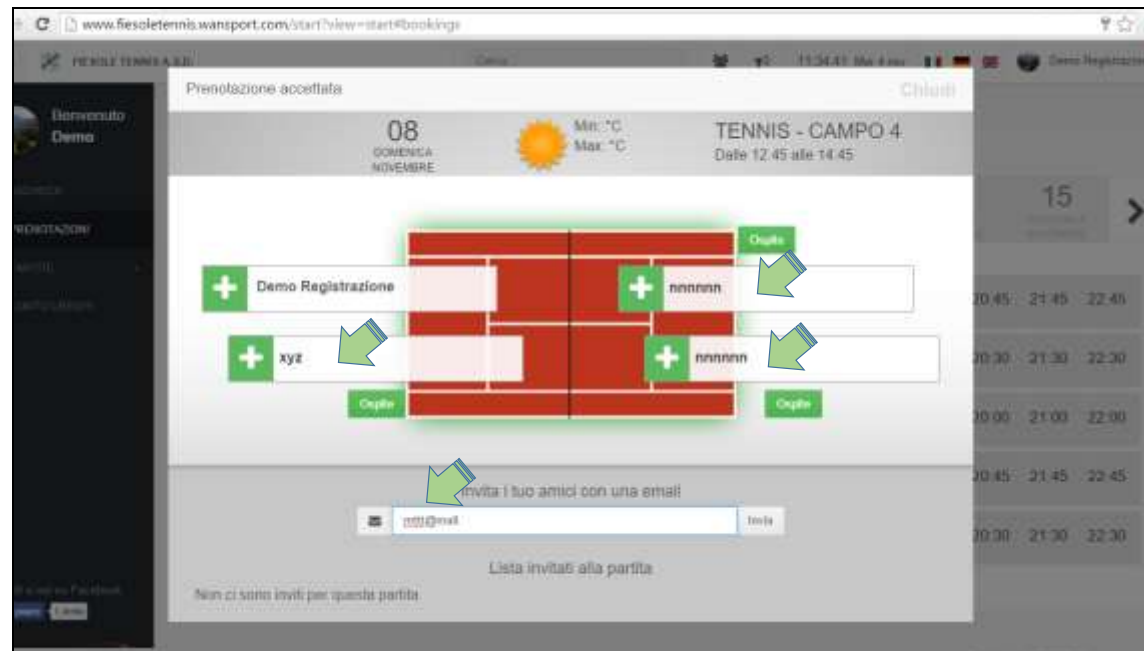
www.fiesoletennis.wansport.com/start?view=start#bookings

FIESOLE TENNIS A.S.D.

11:34:41

Demo Registrazione

Benvenuto Demo

PRENOTAZIONI

Prenotazione accettata

Chiudi

08
DOMENICA
NOVEMBRE

Min: °C
Max: °C

TENNIS - CAMPO 4
Dalle 12.45 alle 14.45

15

Ospite

Demo Registrazione

nnnnnn

xyz

nnnnnn

Ospite

Ospite

Invita i tuo amici con una email

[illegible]@mail

Invia

Lista invitati alla partita

Non ci sono inviti per questa partita

20:45 21:45 22:45
20:30 21:30 22:30
20:00 21:00 22:00
20:45 21:45 22:45
20:30 21:30 22:30